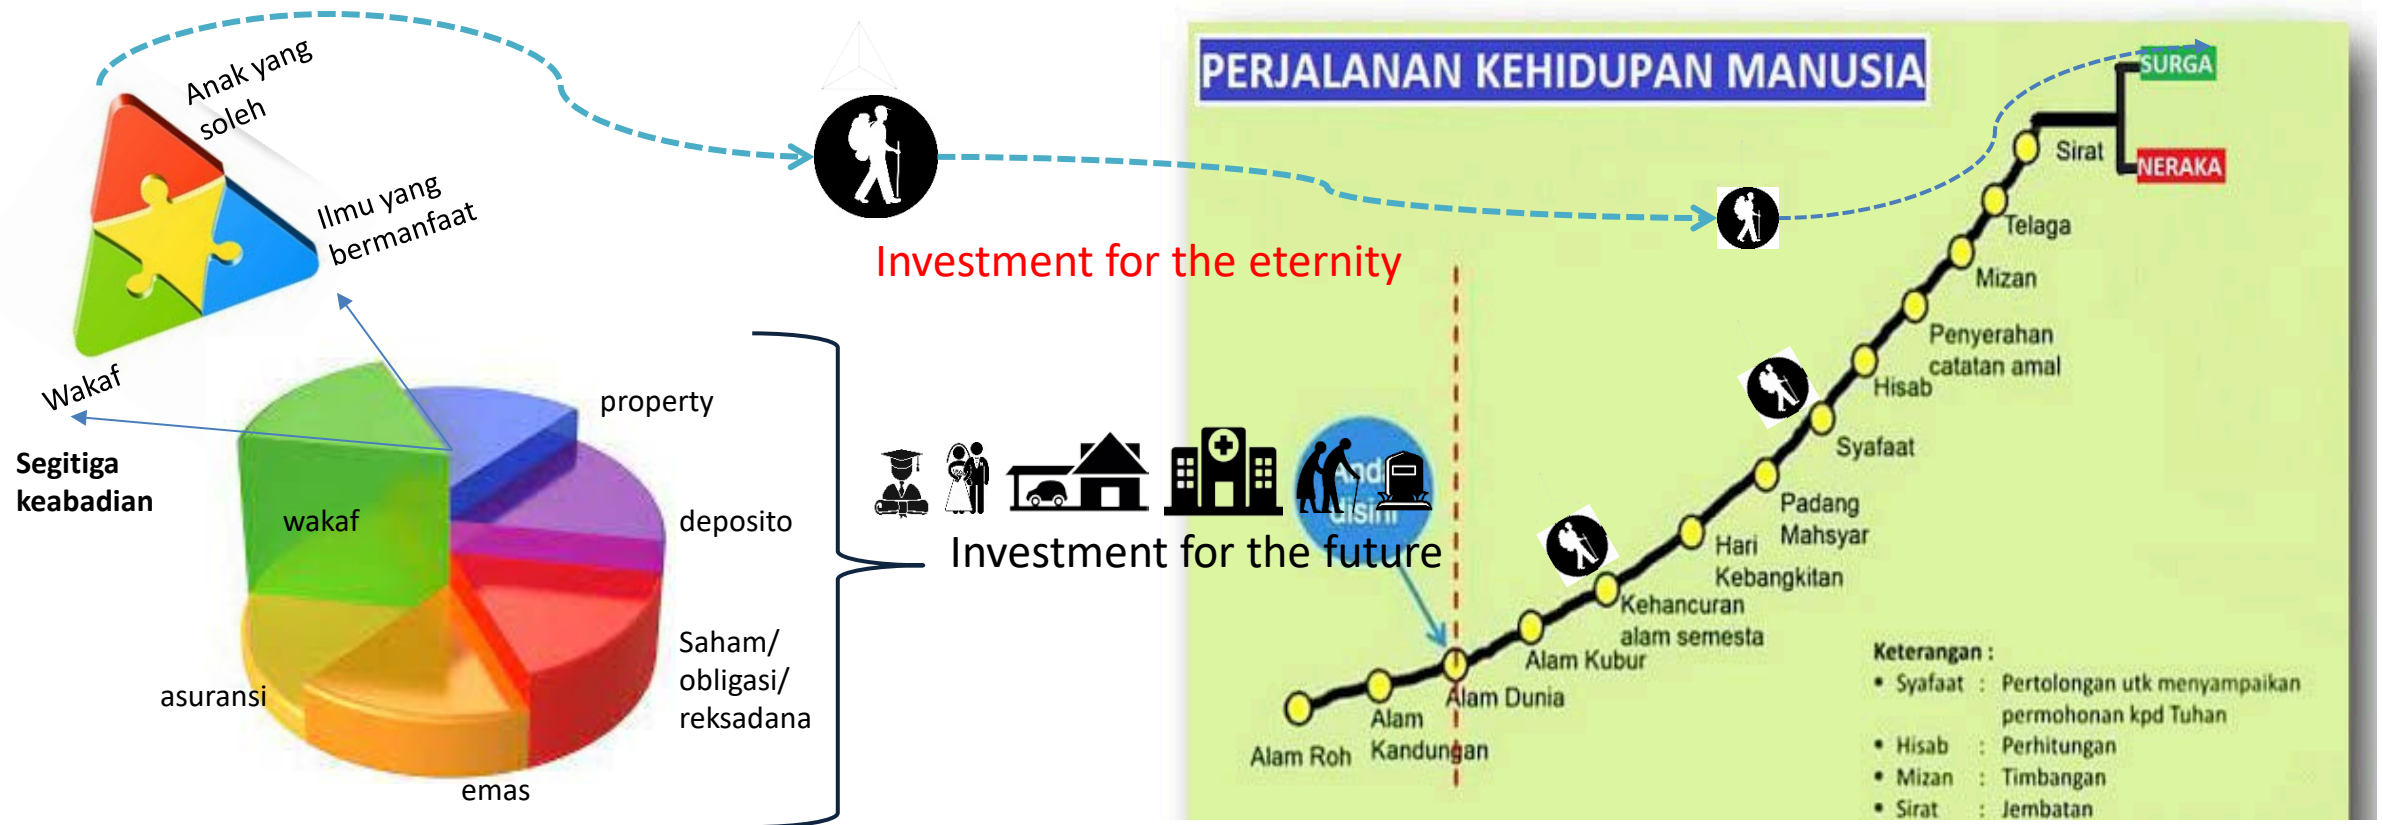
Anak yang soleh

Ilmu yang bermanfaat

Wakaf

Segitiga keabadian

property

wakaf

deposito

Saham/ obligasi/ reksadana

asuransi

emas

Investment for the eternity

Investment for the future

PERJALANAN KEHIDUPAN MANUSIA

SURGA

NERAKA

Sirat

Telaga

Mizan

Penyerahan catatan amal

Hisab

Syafaat

Padang Mahsyar

Hari Kebangkitan

Kehancuran alam semesta

Alam Kubur

Alam Dunia

Alam Kandungan

Alam Roh

Keterangan :
• Syafaat : Pertolongan utk menyampaikan permohonan kpd Tuhan
• Hisab : Perhitungan
• Mizan : Timbangan
• Sirat : Jembatan